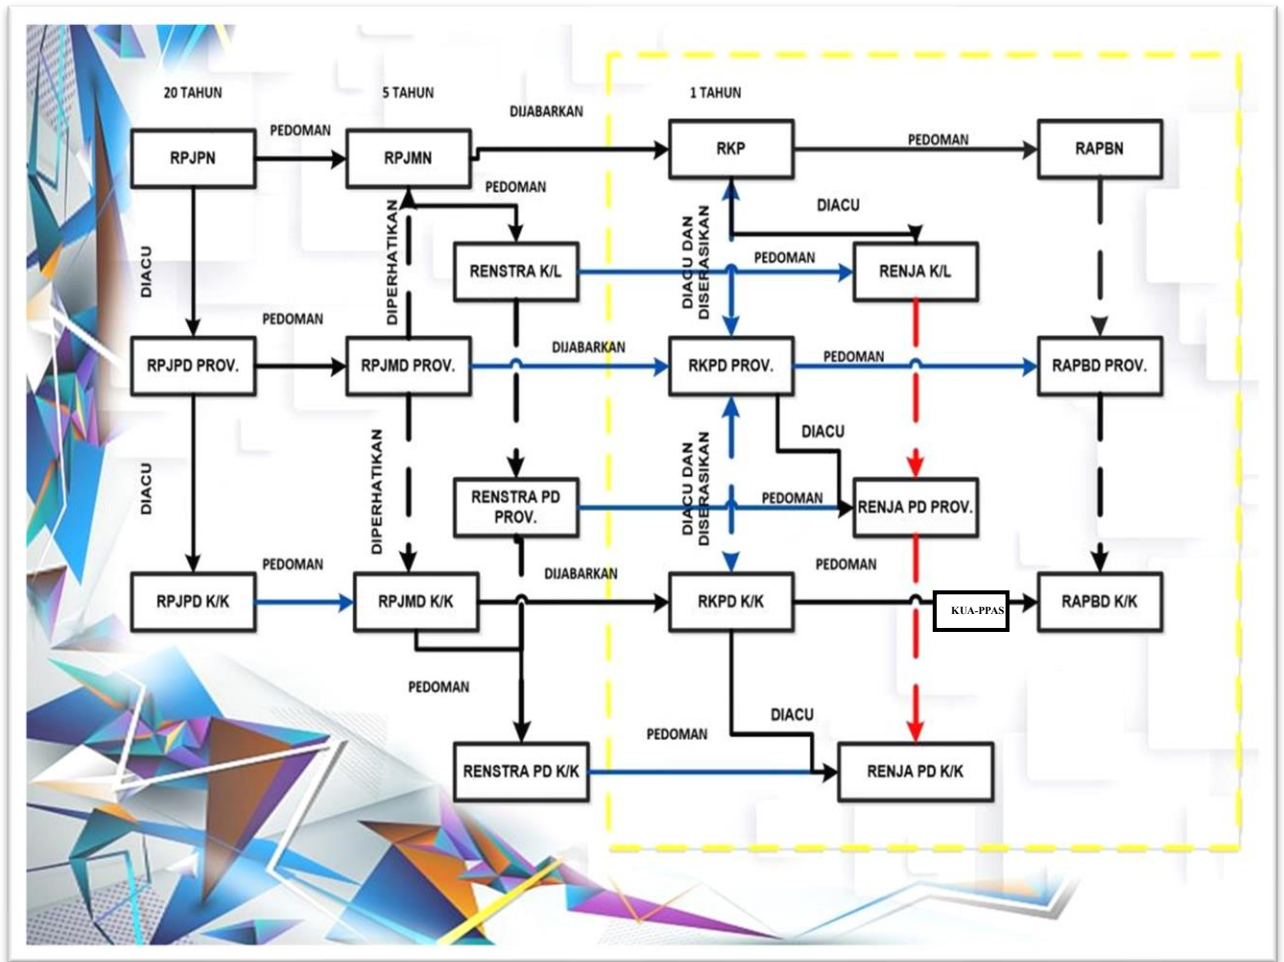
20 TAHUN

5 TAHUN

1 TAHUN

RPJPN

PEDOMAN

RPJMN

DIJABARKAN

RKP

PEDOMAN

RAPBN

PEDOMAN

DIACU

DIPERHATIKAN

DIACU DAN DISERASIKAN

RENSTRA K/L

PEDOMAN

RENJA K/L

PEDOMAN

RPJPD PROV.

RPJMD PROV.

DIJABARKAN

RKPD PROV.

PEDOMAN

RAPBD PROV.

DIACU

DIPERHATIKAN

DIACU

RENSTRA PD PROV.

DIACU DAN DISERASIKAN

PEDOMAN

RENJA PD PROV.

DIACU

PEDOMAN

PEDOMAN

RPJPD K/K

RPJMD K/K

DIJABARKAN

RKPD K/K

KUA-PPAS

RAPBD K/K

PEDOMAN

DIACU

PEDOMAN

RENSTRA PD K/K

RENJA PD K/K